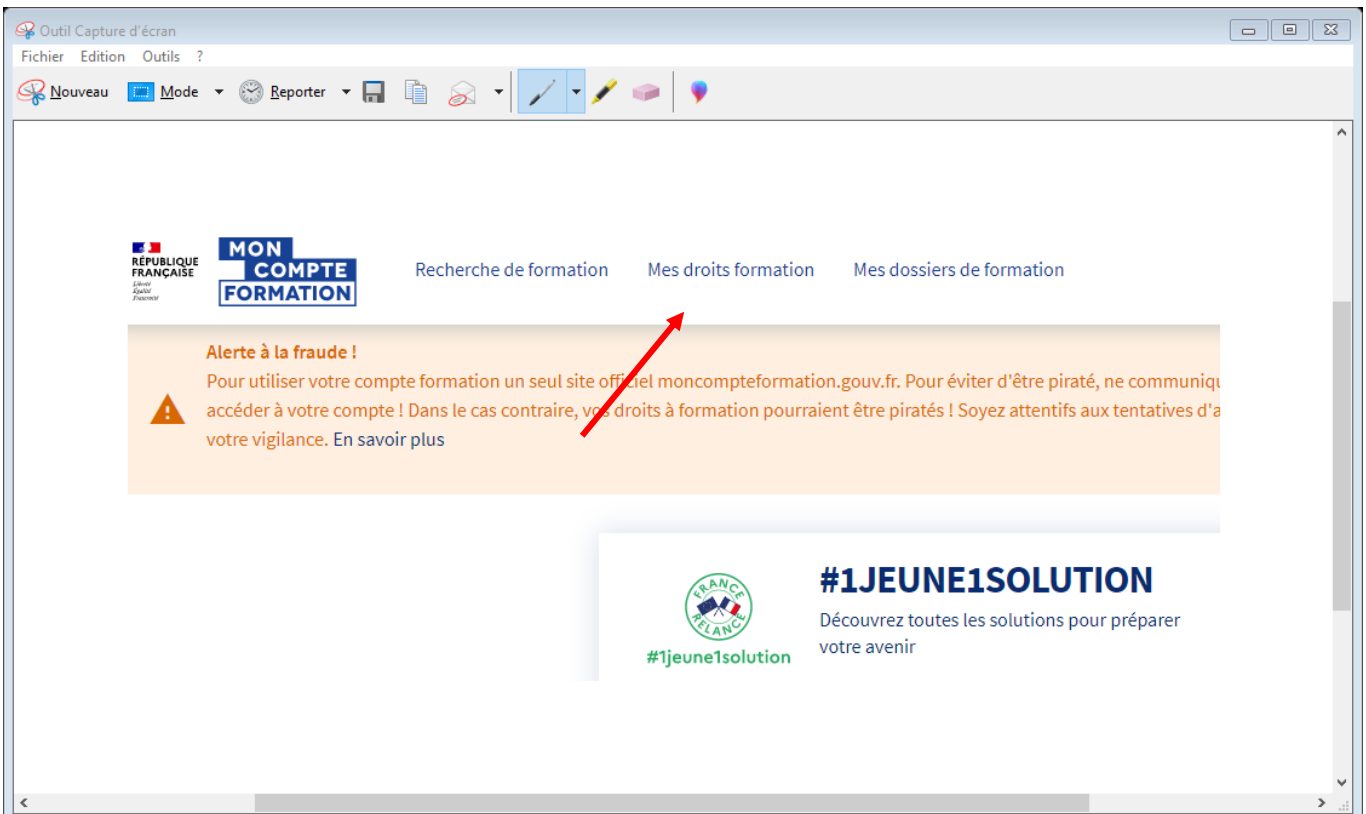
Outil Capture d'écran

Fichier Edition Outils ?

Nouveau Mode Reporter

RÉPUBLIQUE FRANÇAISE
Liberté
Égalité
Fraternité

MON COMPTE FORMATION

Recherche de formation Mes droits formation Mes dossiers de formation

Alerte à la fraude !
Pour utiliser votre compte formation un seul site officiel moncompteformation.gouv.fr. Pour éviter d'être piraté, ne communiqu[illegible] accéder à votre compte ! Dans le cas contraire, vos droits à formation pourraient être piratés ! Soyez attentifs aux tentatives d'a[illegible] votre vigilance. En savoir plus

FRANCE RELANCE
#1jeune1solution

#1JEUNE1SOLUTION
Découvrez toutes les solutions pour préparer votre avenir